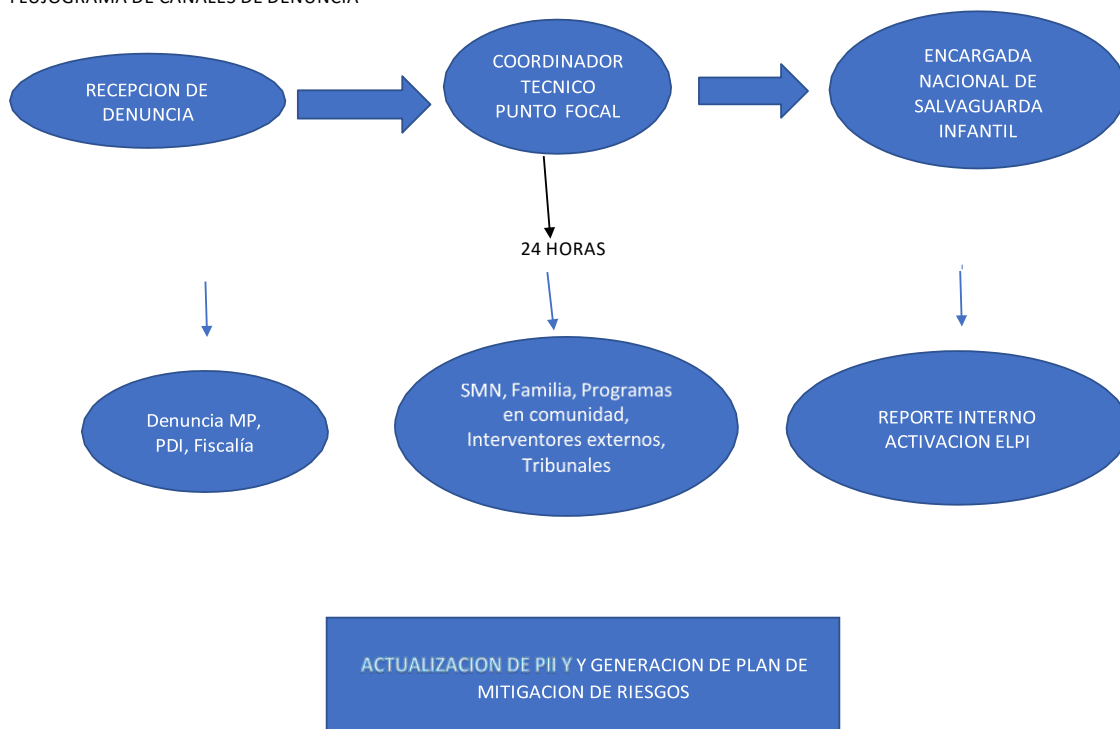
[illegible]

RECEPCION DE DENUNCIA

COORDINADOR TECNICO PUNTO FOCAL

ENCARGADA NACIONAL DE SALVAGUARDA INFANTIL

24 HORAS

Denuncia MP, PDI, Fiscalía

SMN, Familia, Programas en comunidad, Interventores externos, Tribunales

REPORTE INTERNO ACTIVACION ELPI

ACTUALIZACION DE PII Y Y GENERACION DE PLAN DE MITIGACION DE RIESGOS